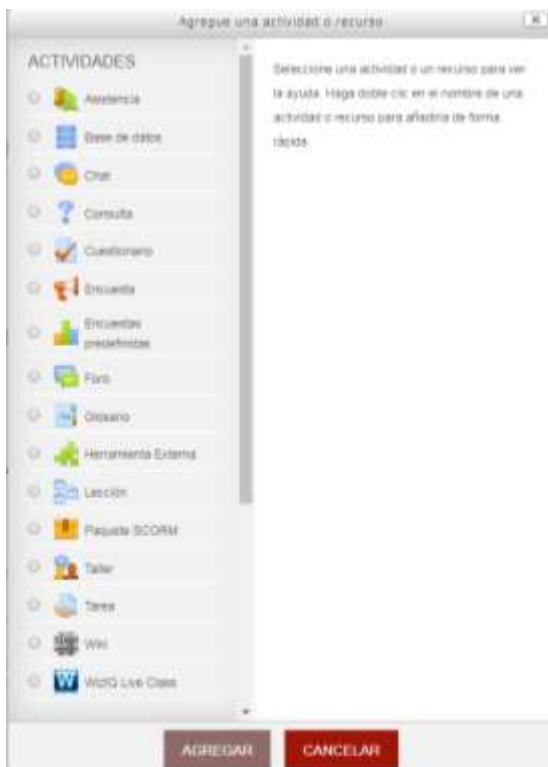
Agregue una actividad o recurso

ACTIVIDADES

Asistencia

Base de datos

Chat

Consulta

Cuestionario

Encuesta

Encuestas predefinidas

Foro

Glosario

Herramienta Externa

Lección

Paquete SCORM

Taller

Tarea

Wiki

WizIQ Live Class

Seleccione una actividad o un recurso para ver la ayuda. Haga doble clic en el nombre de una actividad o recurso para añadirlo de forma rápida.

AGREGAR

CANCELAR